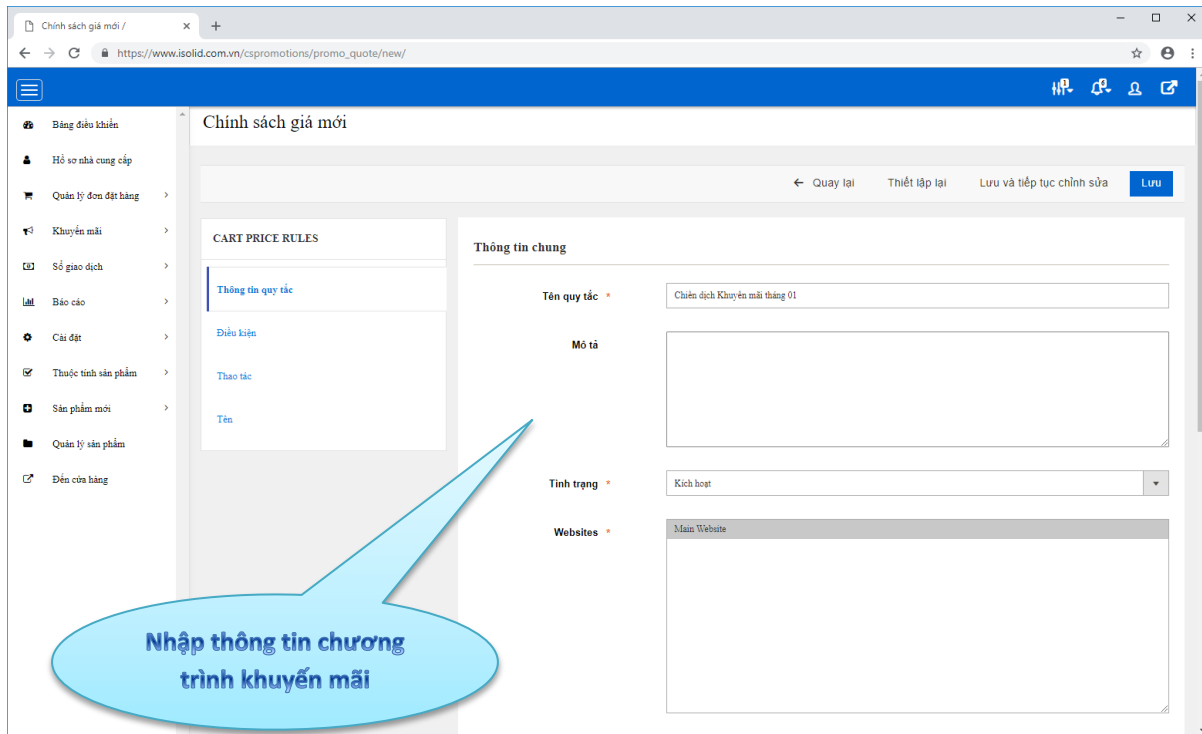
Chính sách giá mới /
https://www.isolid.com.vn/cspromotions/promo_quote/new/

Bảng điều khiển
Hồ sơ nhà cung cấp
Quản lý đơn đặt hàng
Khuyến mãi
Sổ giao dịch
Báo cáo
Cài đặt
Thuộc tính sản phẩm
Sản phẩm mới
Quản lý sản phẩm
Đến cửa hàng

Chính sách giá mới

← Quay lại
Thiết lập lại
Lưu và tiếp tục chỉnh sửa
Lưu

CART PRICE RULES
Thông tin quy tắc
Điều kiện
Thao tác
Tên

Thông tin chung
Tên quy tắc *
Chiến dịch Khuyến mãi tháng 01
Mô tả
Tình trạng *
Kích hoạt
Websites *
Main Website

Nhập thông tin chương trình khuyến mãi